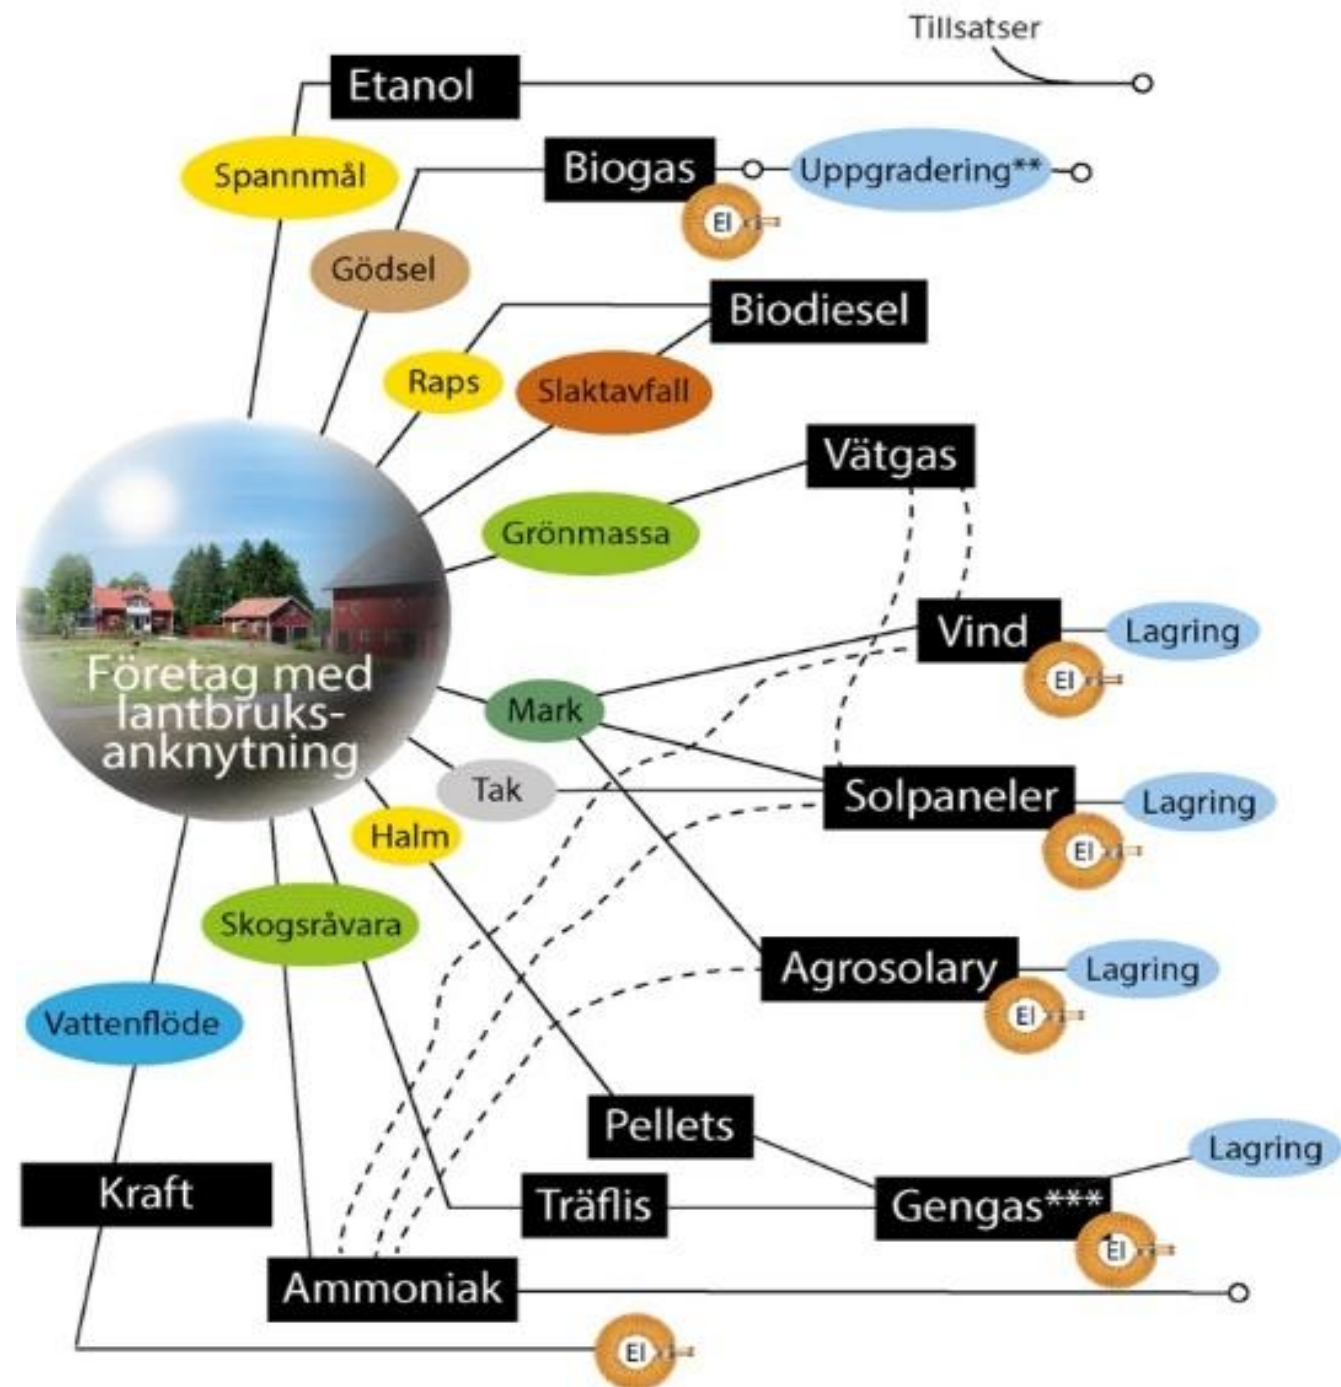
Tillsatser

Etanol

Spannmål

Biogas

Uppgradering**

El

Gödsel

Biodiesel

Raps

Slaktavfall

Vätgas

Grönmassa

Företag med lantbruks-anknytning

Vind

Lagring

El

Mark

Tak

Solpaneler

Lagring

El

Halm

Skogsråvara

Agrosolary

Lagring

El

Vattenflöde

Pellets

Lagring

Kraft

Träflis

Gengas***

El

Ammoniak

El